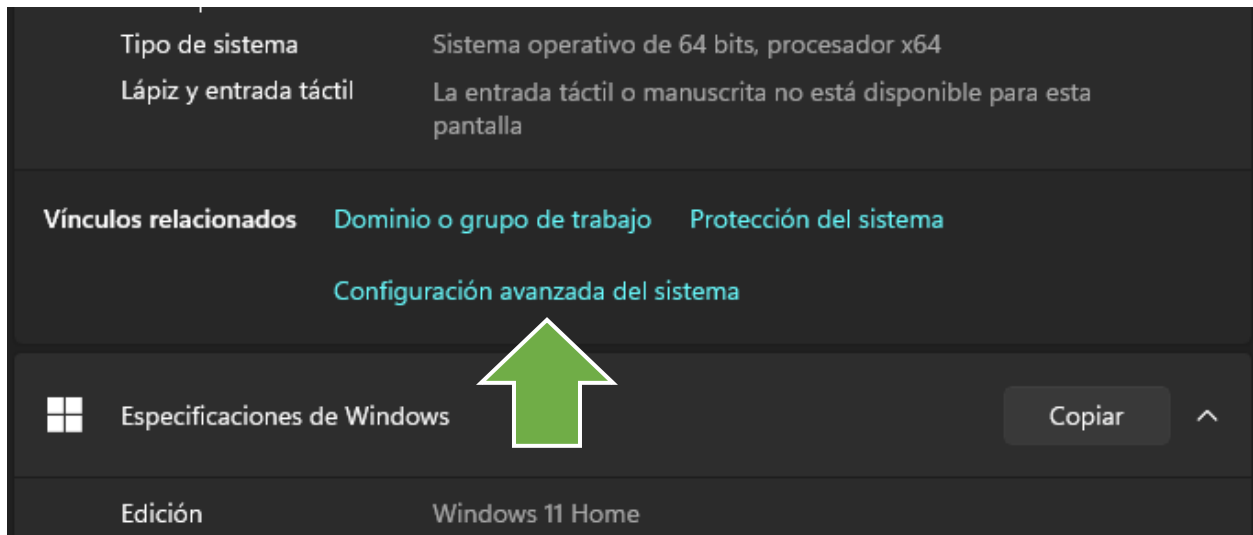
Tipo de sistema Sistema operativo de 64 bits, procesador x64

Lápiz y entrada táctil La entrada táctil o manuscrita no está disponible para esta pantalla

Vínculos relacionados Dominio o grupo de trabajo Protección del sistema

Configuración avanzada del sistema

Especificaciones de Windows

Copiar

Edición Windows 11 Home